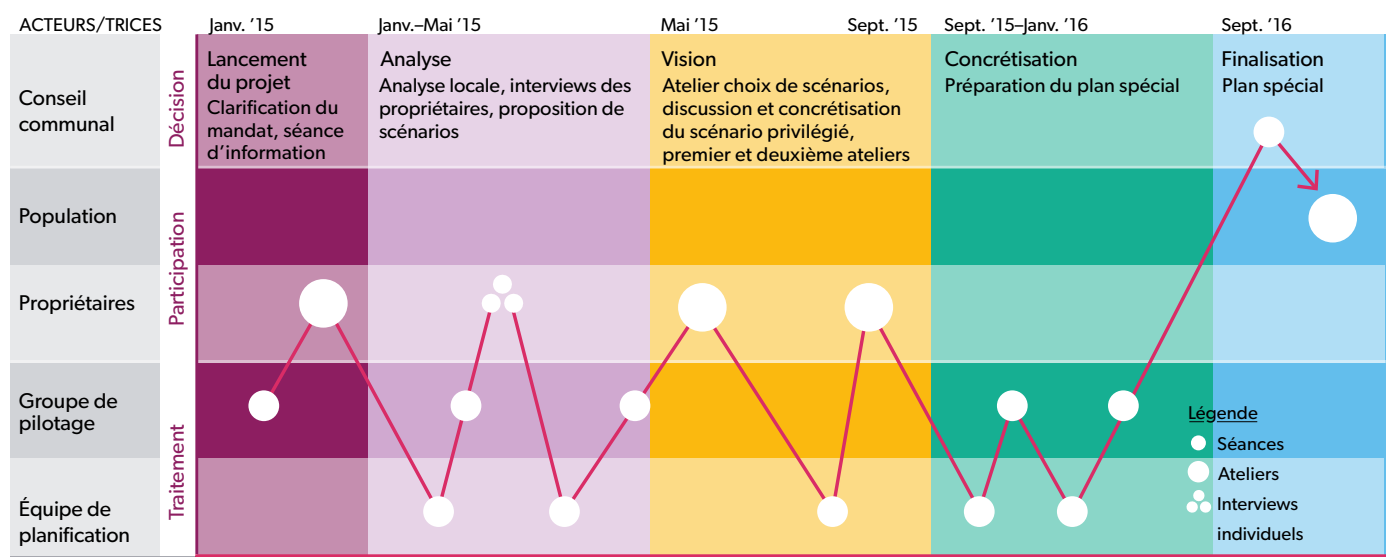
ACTEURS/TRICES

Janv. '15

Janv.–Mai '15

Mai '15

Sept. '15

Sept. '15–Janv. '16

Sept. '16

Conseil communal

Population

Propriétaires

Groupe de pilotage

Équipe de planification

Décision

Participation

Traitement

Lancement du projet
Clarification du mandat, séance d'information

Analyse
Analyse locale, interviews des propriétaires, proposition de scénarios

Vision
Atelier choix de scénarios, discussion et concrétisation du scénario privilégié, premier et deuxième ateliers

Concrétisation
Préparation du plan spécial

Finalisation
Plan spécial

Légende
Séances
Ateliers
Interviews individuels